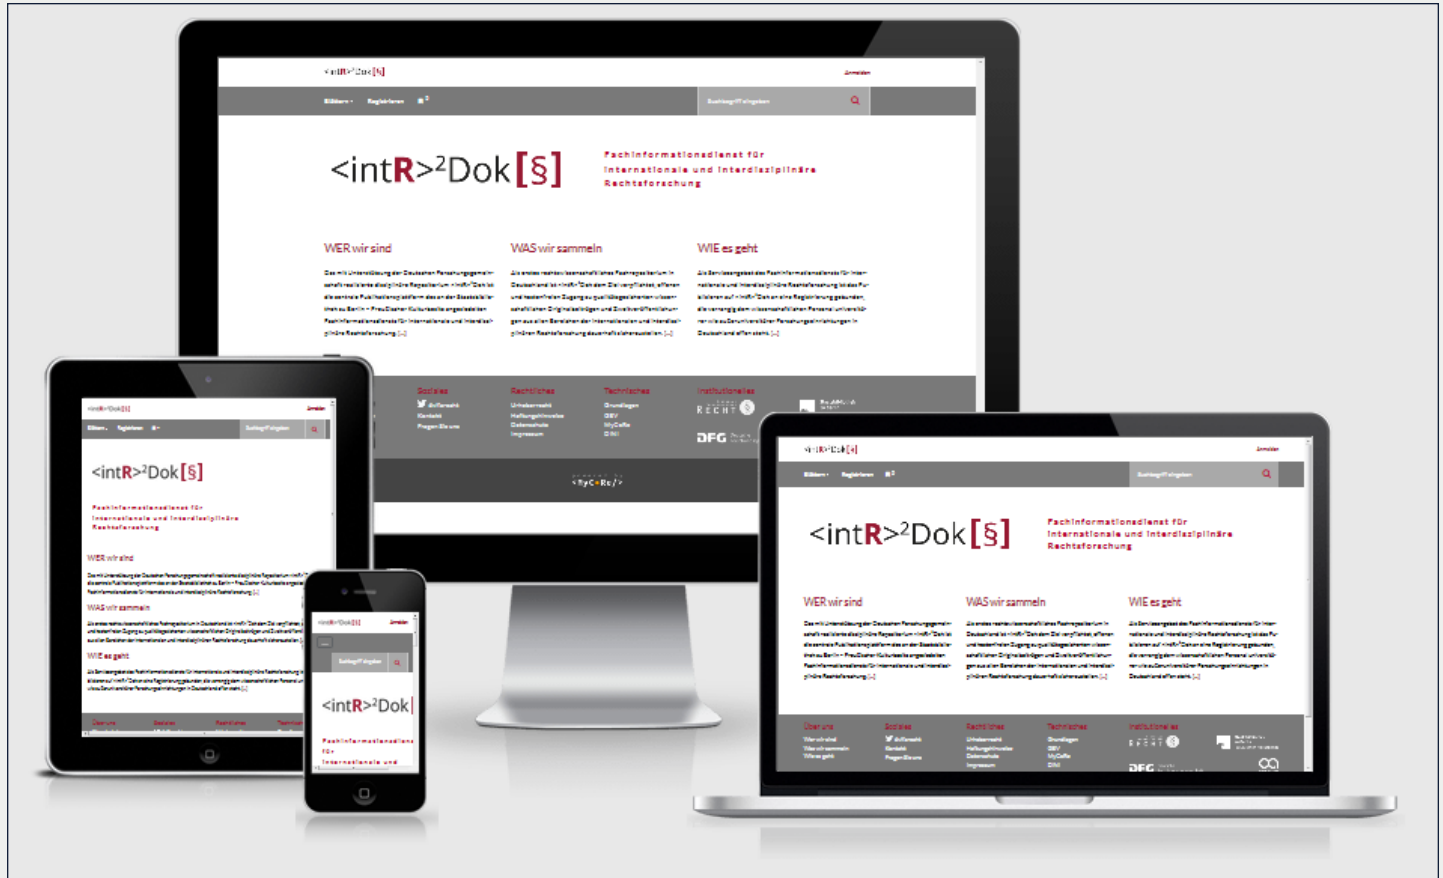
<intR>²Dok[§]

Anmelden

Suchbegriff eingeben

<intR>²Dok[§]

Fachinformationsdienst für internationale und interdisziplinäre Rechtsforschung

WER wir sind

WAS wir sammeln

WIE es geht

Soziales

Rechtliches

Technisches

Institutionelles

DFG

<intR>²Dok[§]

Fachinformationsdienst für internationale und interdisziplinäre Rechtsforschung

WER wir sind

WAS wir sammeln

WIE es geht

<intR>²Dok

Fachinformationsdienst für internationale und

<intR>²Dok[§]

Fachinformationsdienst für internationale und interdisziplinäre Rechtsforschung

WER wir sind

WAS wir sammeln

WIE es geht

Über uns

Soziales

Rechtliches

Technisches

Institutionelles

DFG